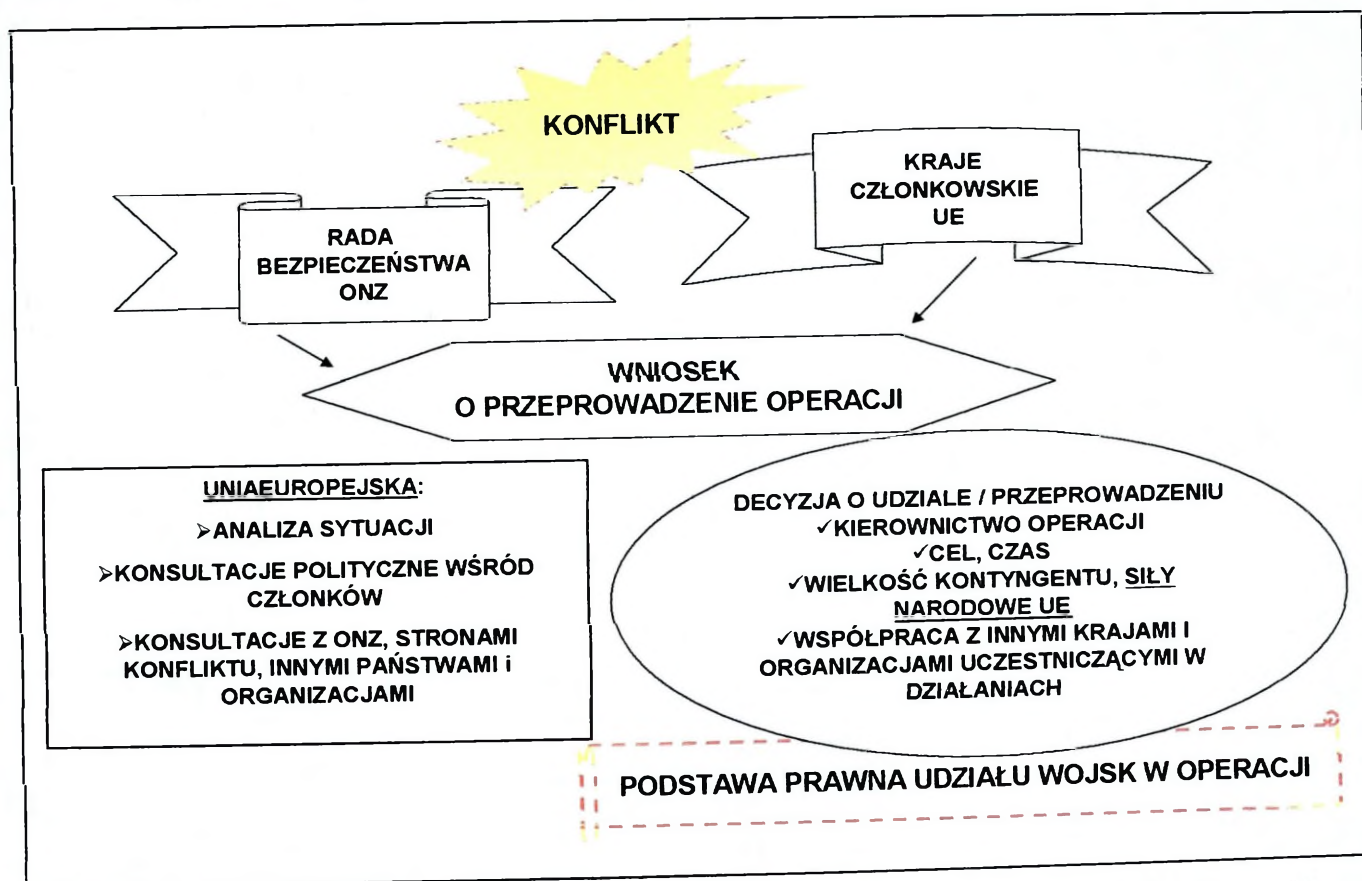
KONFLIKT

RADA BEZPIECZEŃSTWA ONZ

KRAJE CZŁONKOWSKIE UE

WNIOSEK O PRZEPROWADZENIE OPERACJI

UNIAEUROPEJSKA:

➢ANALIZA SYTUACJI

➢KONSULTACJE POLITYCZNE WŚRÓD CZŁONKÓW

➢KONSULTACJE Z ONZ, STRONAMI KONFLIKTU, INNYMI PAŃSTWAMI i ORGANIZACJAMI

DECYZJA O UDZIALE / PRZEPROWADZENIU
✓KIEROWNICTWO OPERACJI
✓CEL, CZAS
✓WIELKOŚĆ KONTYNGENTU, SIŁY NARODOWE UE
✓WSPÓŁPRACA Z INNYMI KRAJAMI I ORGANIZACJAMI UCZESTNICZĄCYMI W DZIAŁANIACH

PODSTAWA PRAWNA UDZIAŁU WOJSK W OPERACJI